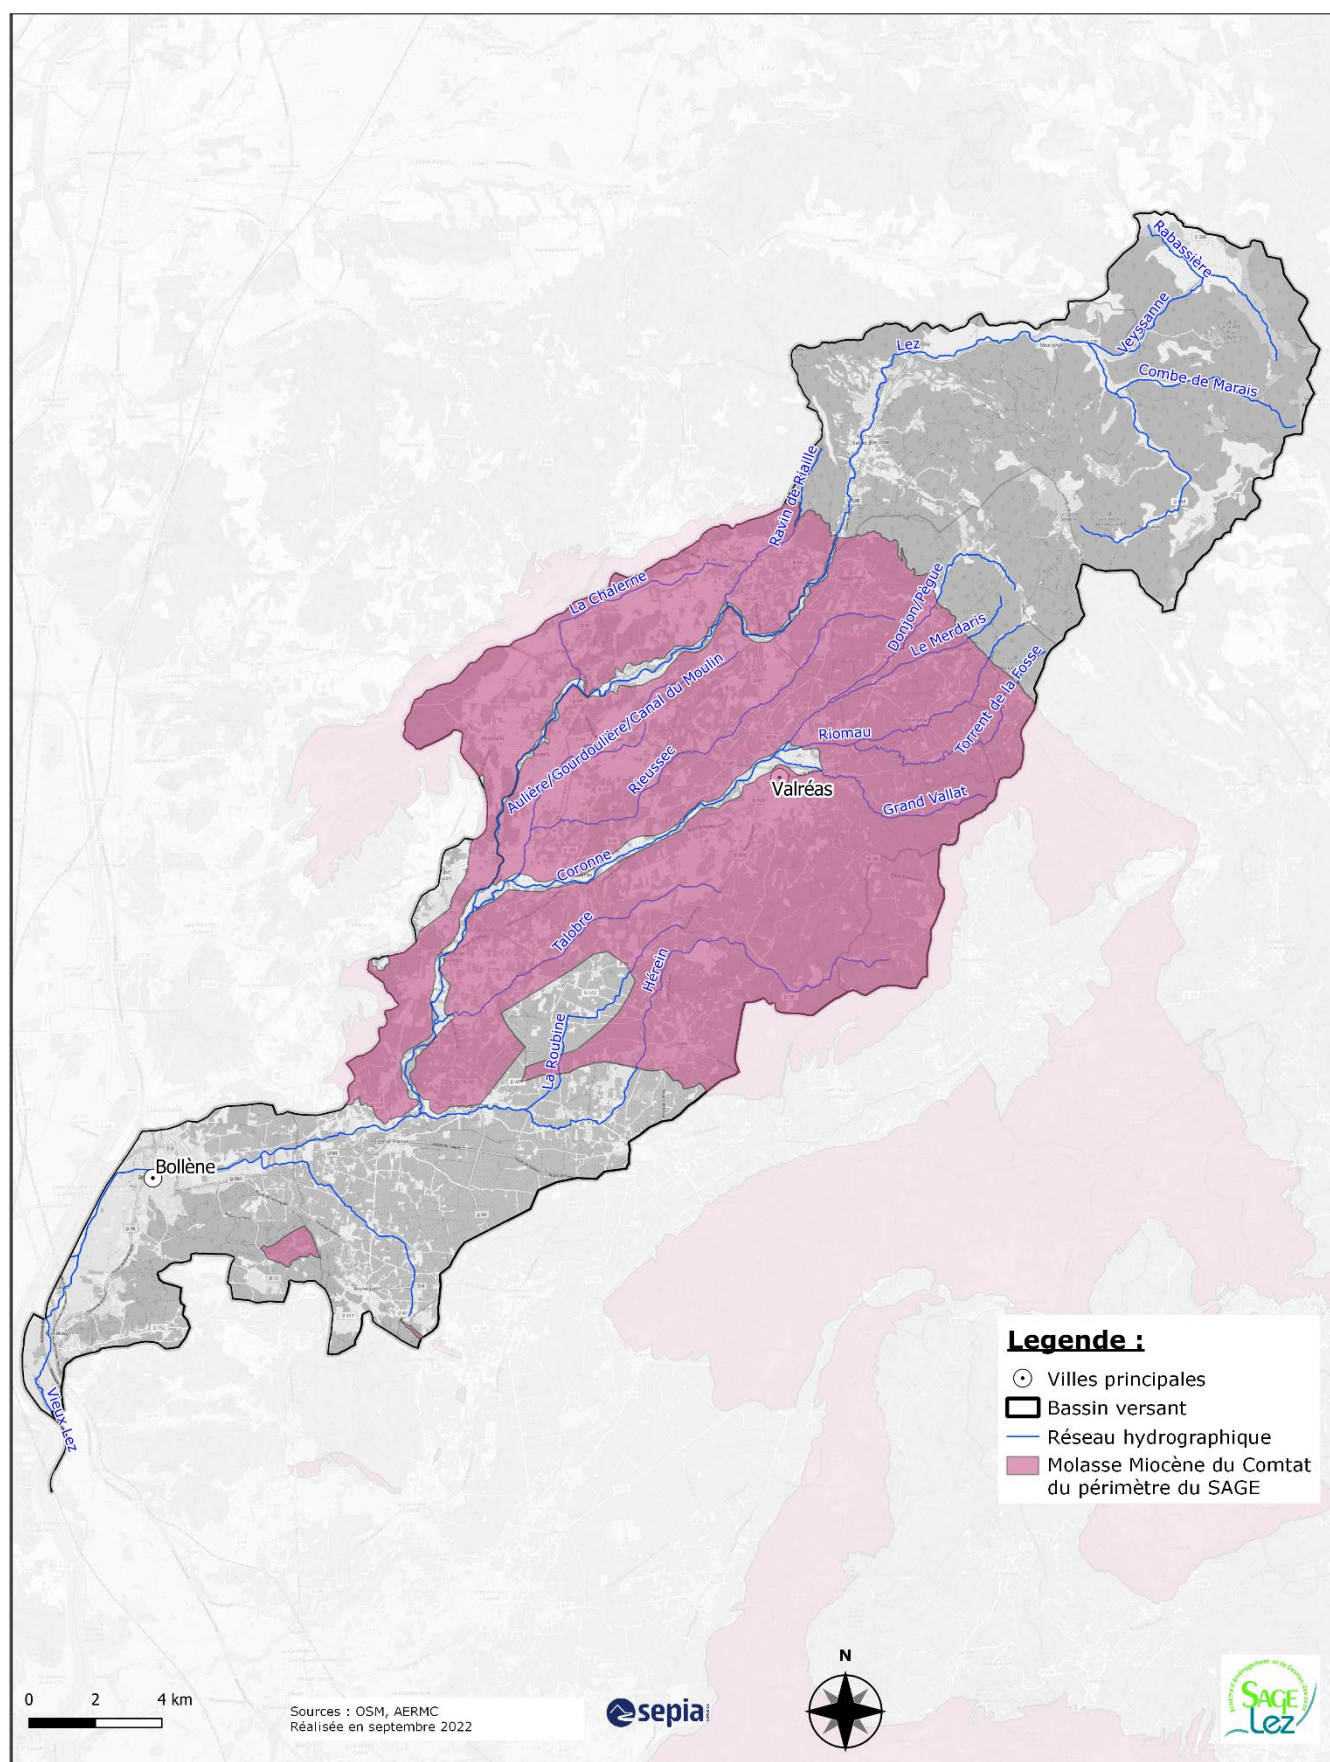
Rabassière
Veyssanne
Lez
Combe-de-Marais
Ravin de Rialle
La Chalerne
Donjon/Pègue
Le Merdaris
Torrent de la Fosse
Aulière/Gourdoulière/Canal du Moulin
Rieussec
Riomau
Valréas
Grand Vallat
Coronne
Talobre
Hérein
La Roubine
Bollène
Vieux-Lez

Legende :
Villes principales
Bassin versant
Réseau hydrographique
Molasse Miocène du Comtat du périmètre du SAGE

0 2 4 km
Sources : OSM, AERMC
Réalisée en septembre 2022
sepia
N
SAGE Lez